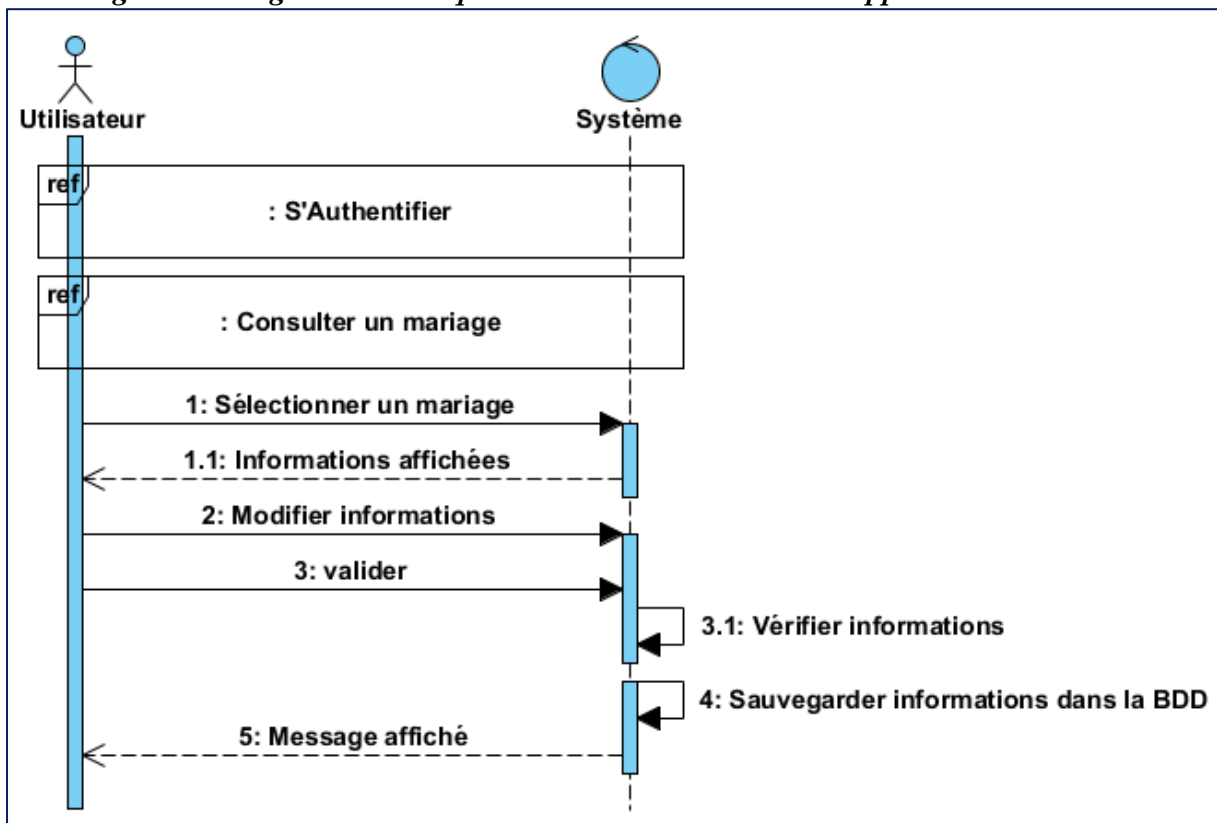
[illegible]

Utilisateur

Système

ref

: S'Authentifier

ref

: Consulter un mariage

1: Sélectionner un mariage

1.1: Informations affichées

2: Modifier informations

3: valider

3.1: Vérifier informations

4: Sauvegarder informations dans la BDD

5: Message affiché